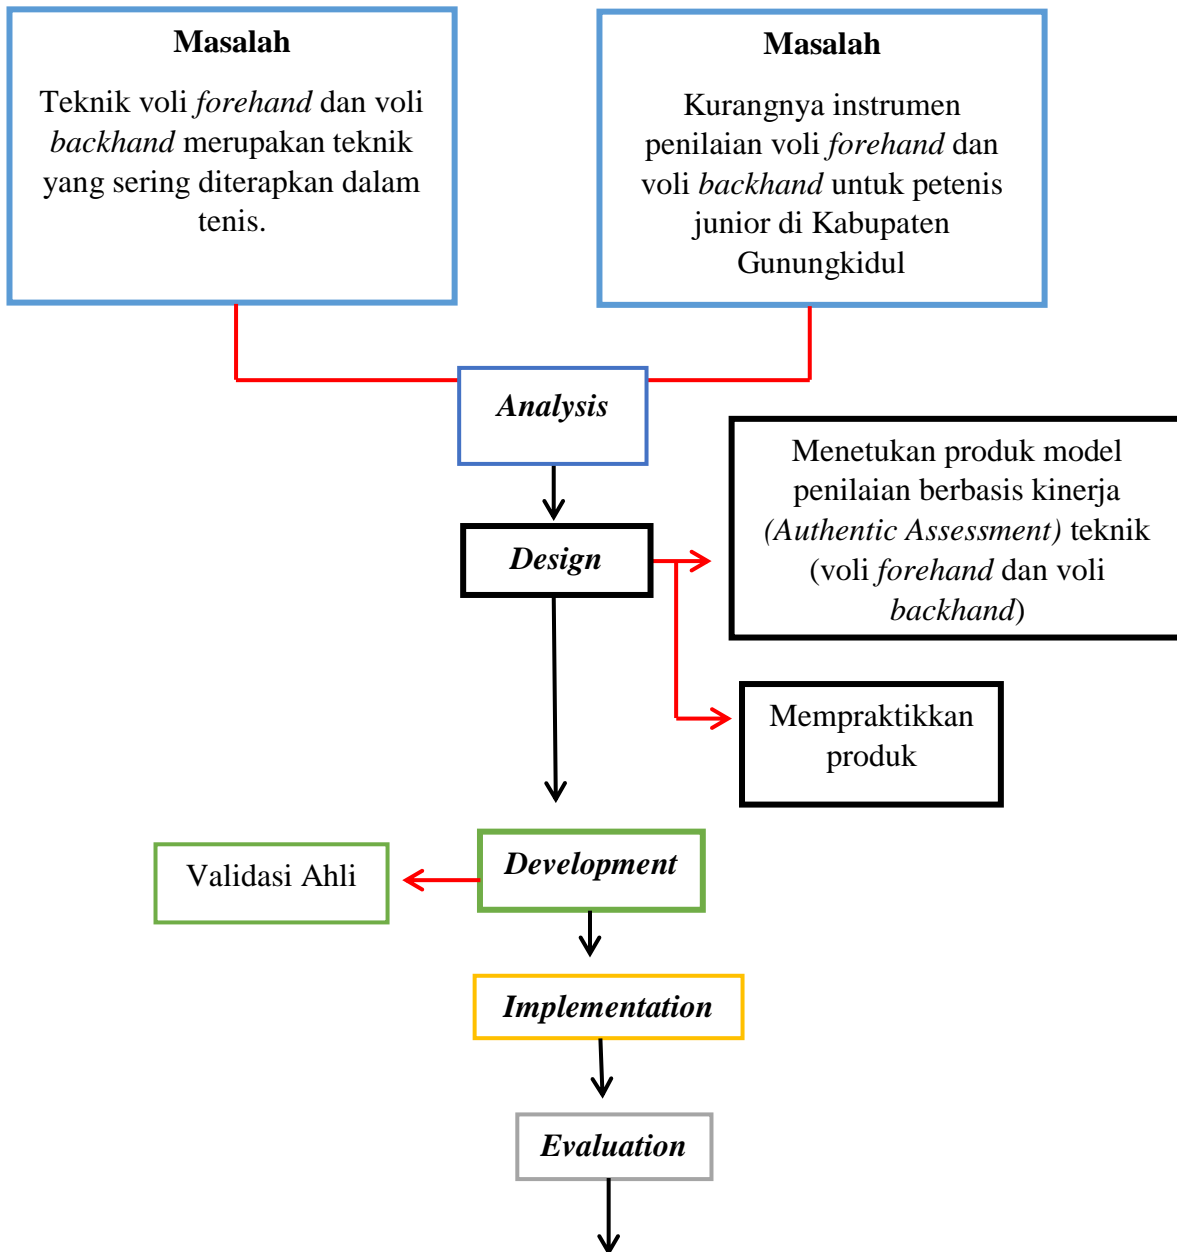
**Masalah**

Teknik voli *forehand* dan voli *backhand* merupakan teknik yang sering diterapkan dalam tenis.

**Masalah**

Kurangnya instrumen penilaian voli *forehand* dan voli *backhand* untuk petenis junior di Kabupaten Gunungkidul

***Analysis***

***Design***

Menetukan produk model penilaian berbasis kinerja *(Authentic Assessment)* teknik (voli *forehand* dan voli *backhand*)

Mempraktikkan produk

Validasi Ahli

***Development***

***Implementation***

***Evaluation***